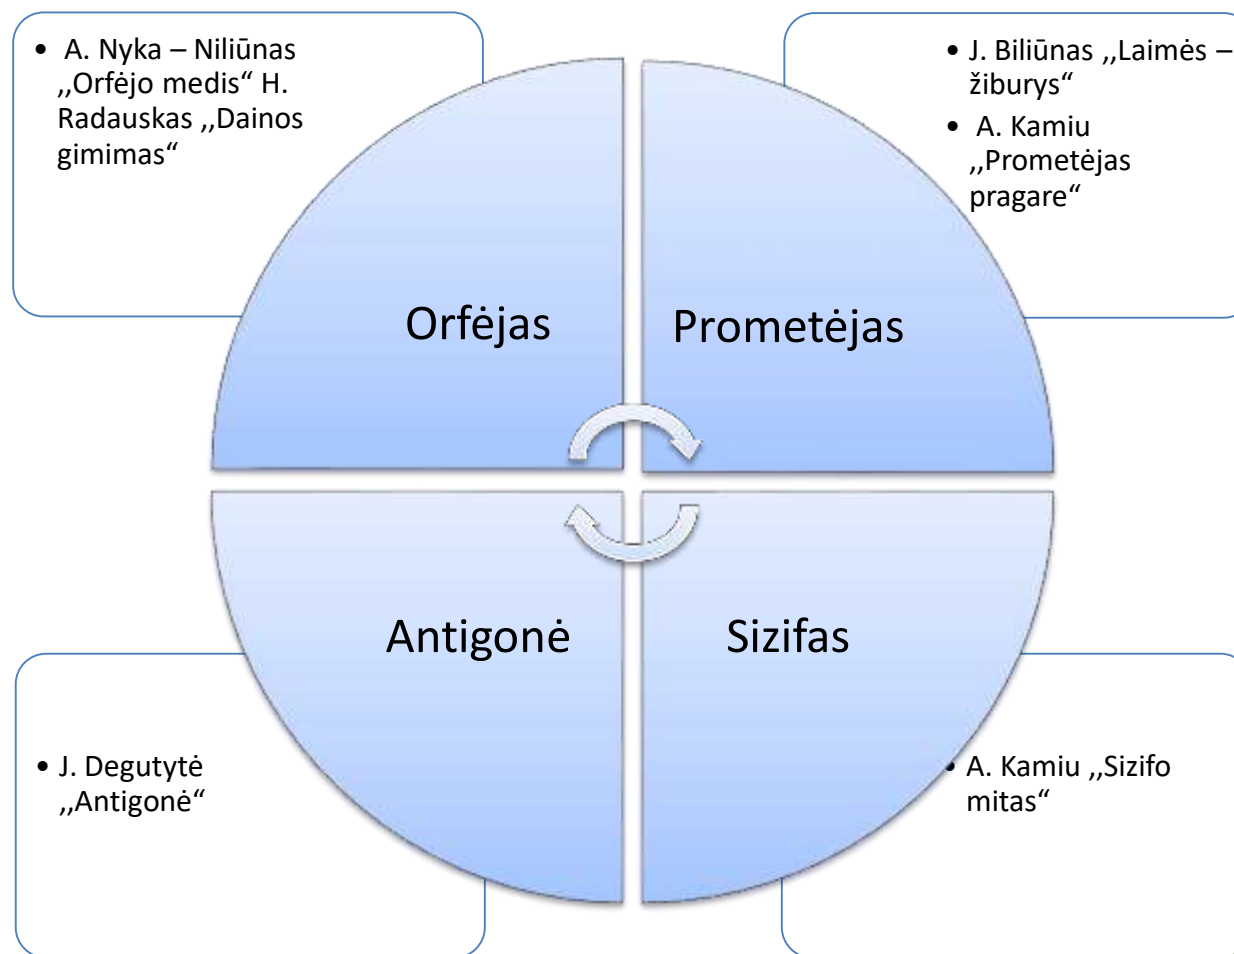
• A. Nyka – Niliūnas ,,Orfėjo medis“ H. Radauskas ,,Dainos gimimas“

• J. Biliūnas ,,Laimės – žiburys“
• A. Kamiu ,,Prometėjas pragare“

Orfėjas

Prometėjas

Antigonė

Sizifas

• J. Degutytė ,,Antigonė“

• A. Kamiu ,,Sizifo mitas“